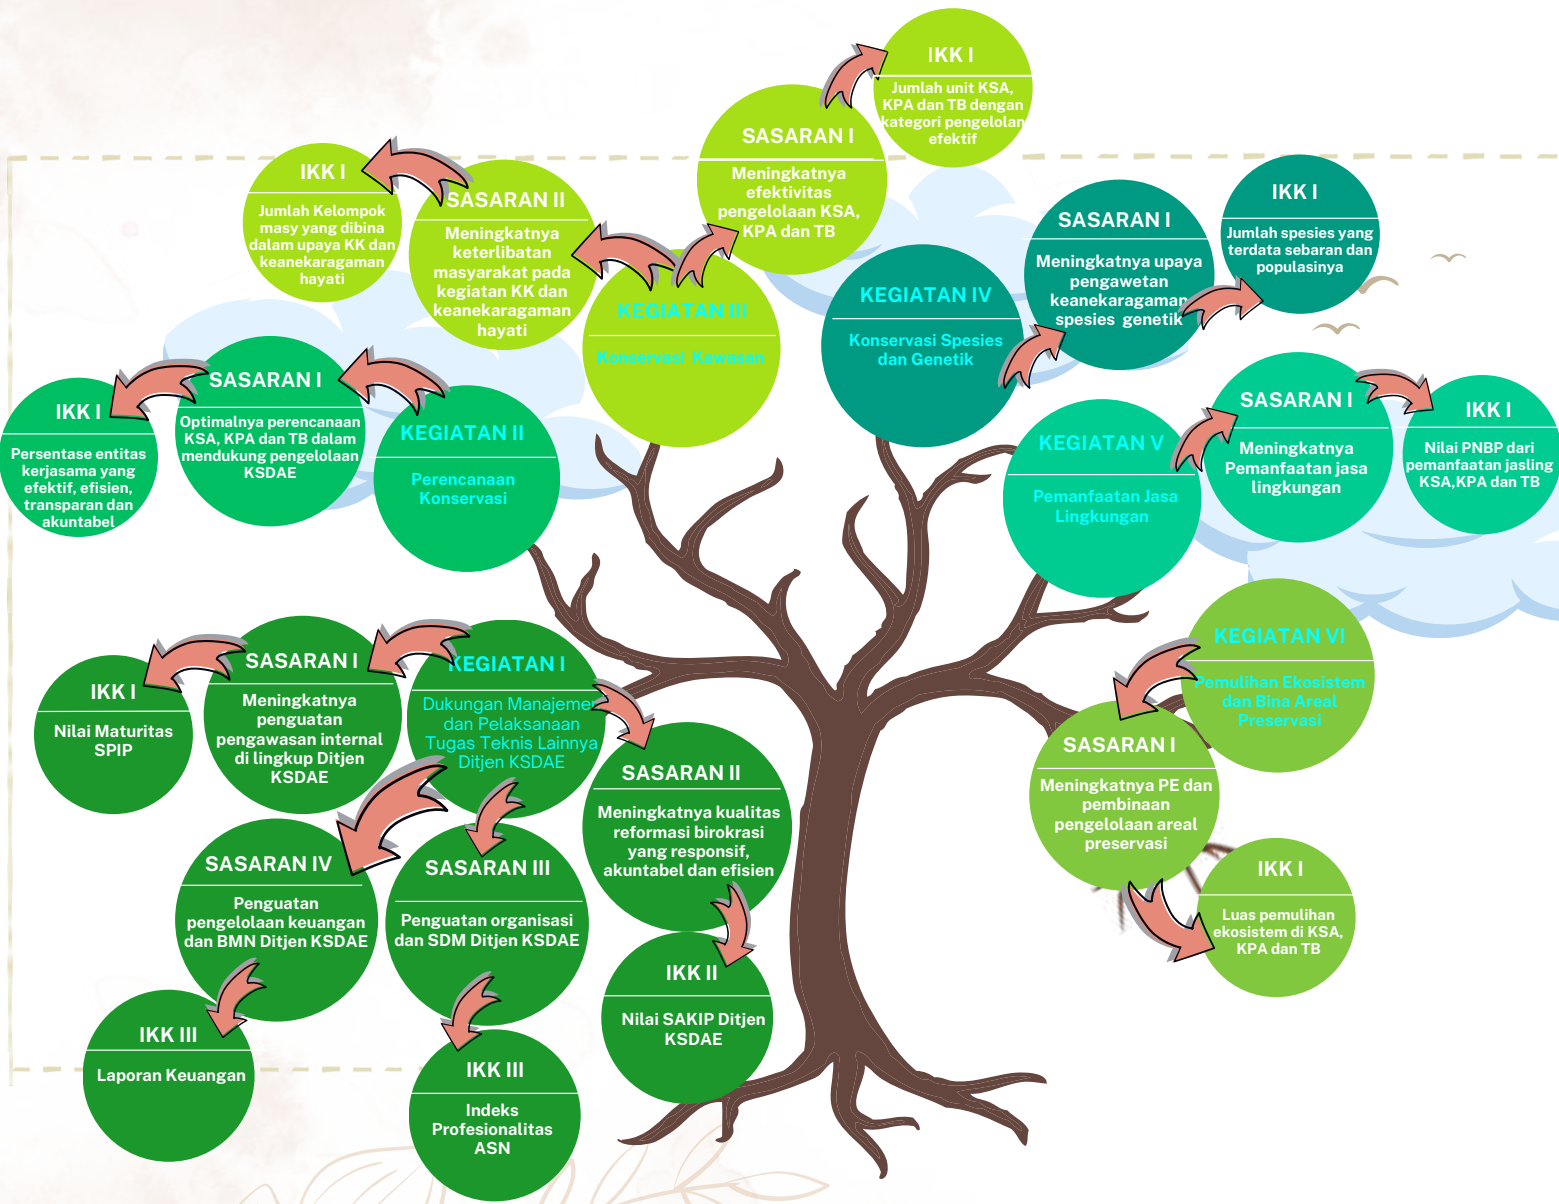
IKK I
Jumlah unit KSA, KPA dan TB dengan kategori pengelolan efektif

SASARAN I
Meningkatnya efektivitas pengelolaan KSA, KPA dan TB

IKK I
Jumlah Kelompok masy yang dibina dalam upaya KK dan keanekaragaman hayati

SASARAN II
Meningkatnya keterlibatan masyarakat pada kegiatan KK dan keanekaragaman hayati

KEGIATAN III
Konservasi Kawasan

SASARAN I
Meningkatnya upaya pengawetan keanekaragaman spesies genetik

IKK I
Jumlah spesies yang terdata sebaran dan populasinya

KEGIATAN IV
Konservasi Spesies dan Genetik

IKK I
Persentase entitas kerjasama yang efektif, efisien, transparan dan akuntabel

SASARAN I
Optimalnya perencanaan KSA, KPA dan TB dalam mendukung pengelolaan KSDAE

KEGIATAN II
Perencanaan Konservasi

KEGIATAN V
Pemanfaatan Jasa Lingkungan

SASARAN I
Meningkatnya Pemanfaatan jasa lingkungan

IKK I
Nilai PNBP dari pemanfaatan jasling KSA,KPA dan TB

IKK I
Nilai Maturitas SPIP

SASARAN I
Meningkatnya penguatan pengawasan internal di lingkup Ditjen KSDAE

KEGIATAN I
Dukungan Manajemen dan Pelaksanaan Tugas Teknis Lainnya Ditjen KSDAE

KEGIATAN VI
Pemulihan Ekosistem dan Bina Areal Preservasi

SASARAN I
Meningkatnya PE dan pembinaan pengelolaan areal preservasi

SASARAN II
Meningkatnya kualitas reformasi birokrasi yang responsif, akuntabel dan efisien

SASARAN IV
Penguatan pengelolaan keuangan dan BMN Ditjen KSDAE

SASARAN III
Penguatan organisasi dan SDM Ditjen KSDAE

IKK I
Luas pemulihan ekosistem di KSA, KPA dan TB

IKK II
Nilai SAKIP Ditjen KSDAE

IKK III
Laporan Keuangan

IKK III
Indeks Profesionalitas ASN